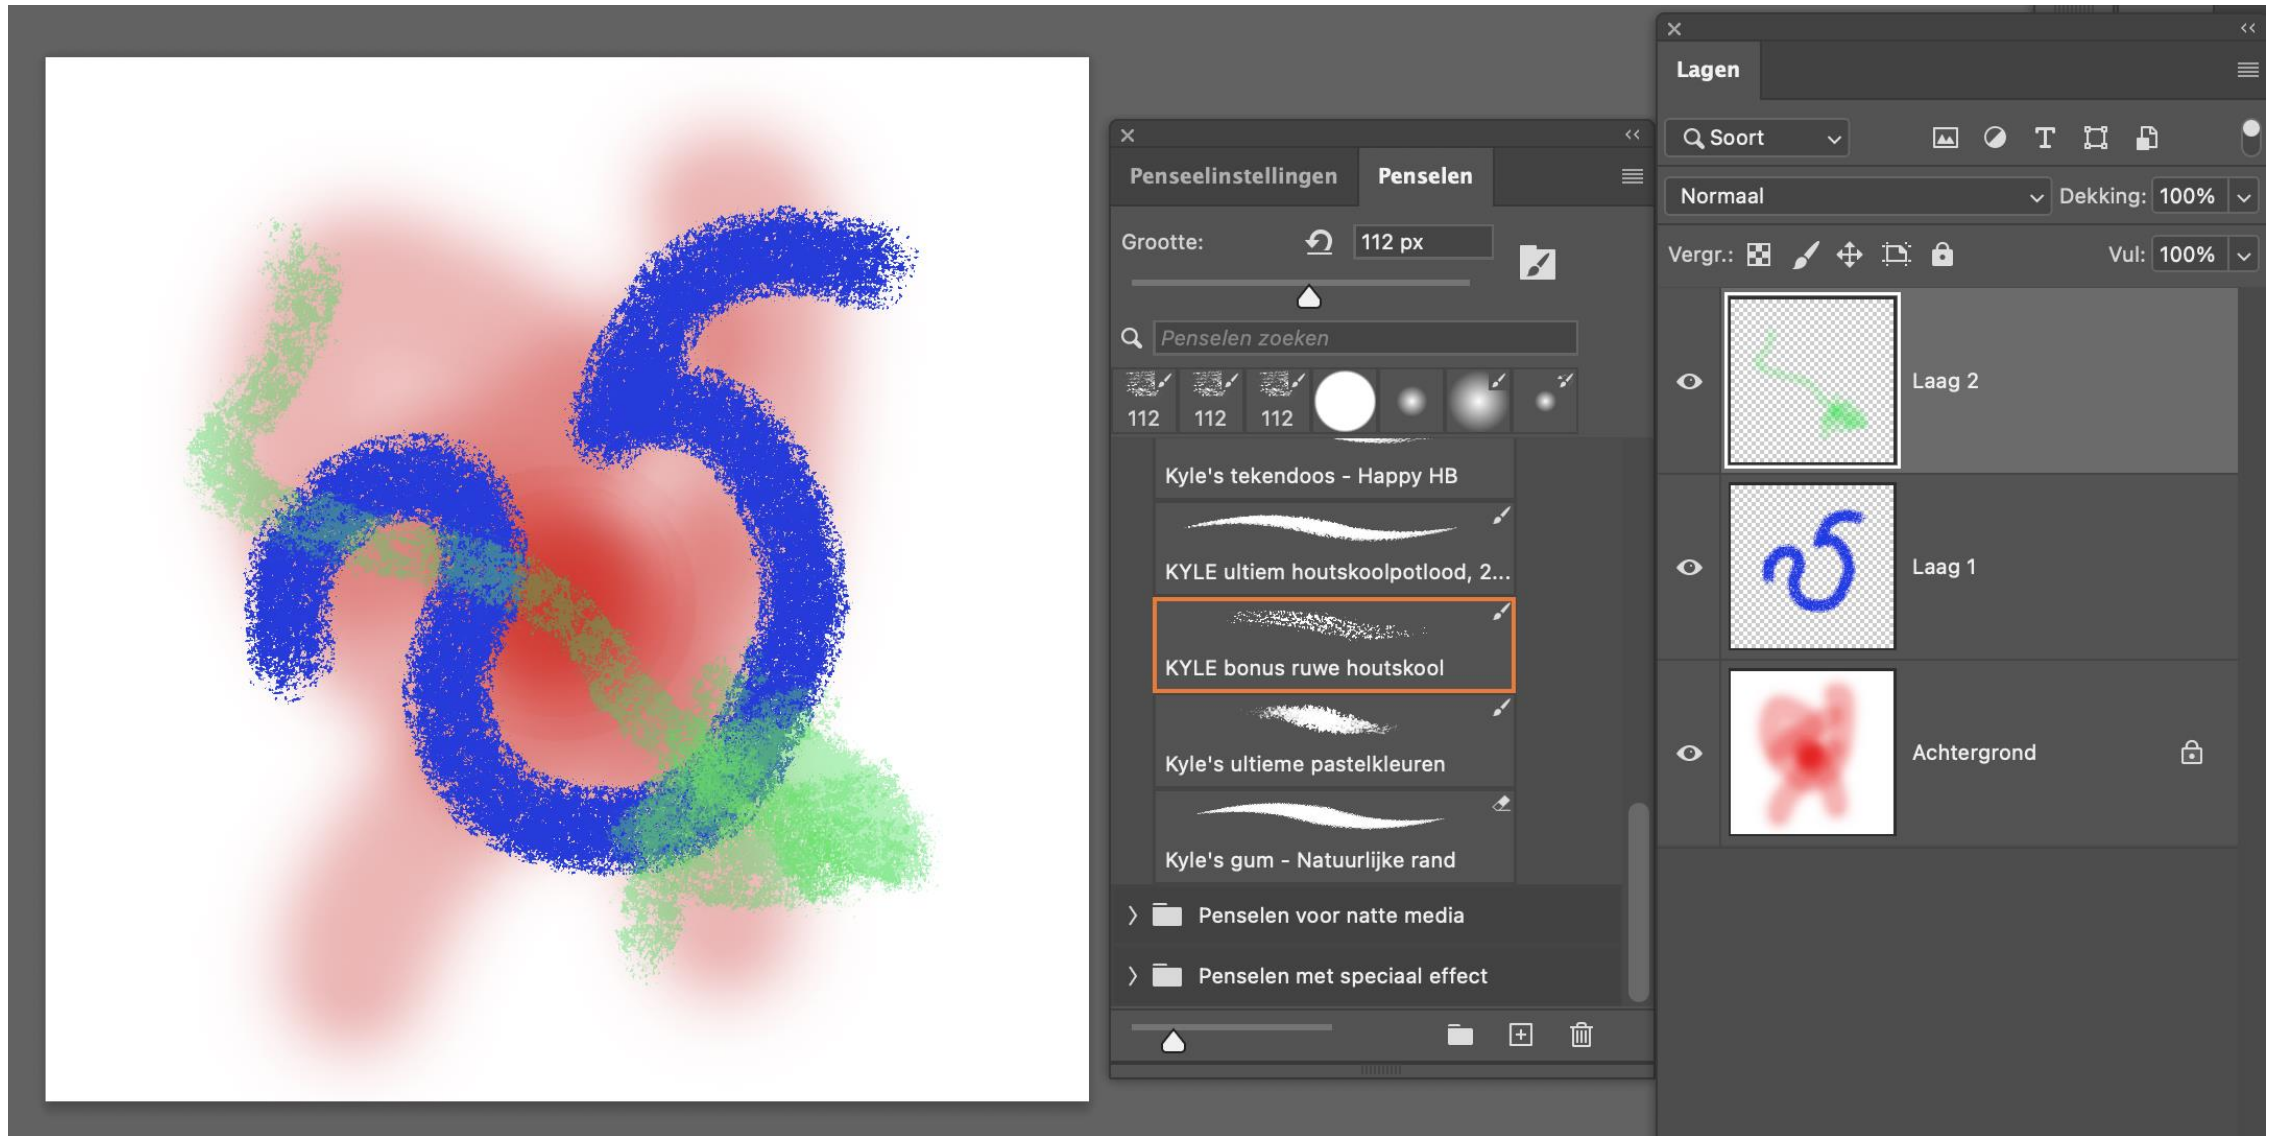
Penseelinstellingen Penselen

Grootte: 112 px

Penselen zoeken

112 112 112

Kyle's tekendoos - Happy HB

KYLE ultiem houtskoolpotlood, 2...

KYLE bonus ruwe houtskool

Kyle's ultieme pastelkleuren

Kyle's gum - Natuurlijke rand

Penselen voor natte media

Penselen met speciaal effect

Lagen

Soort

Normaal

Dekking: 100%

Vergr.:

Vul: 100%

Laag 2

Laag 1

Achtergrond